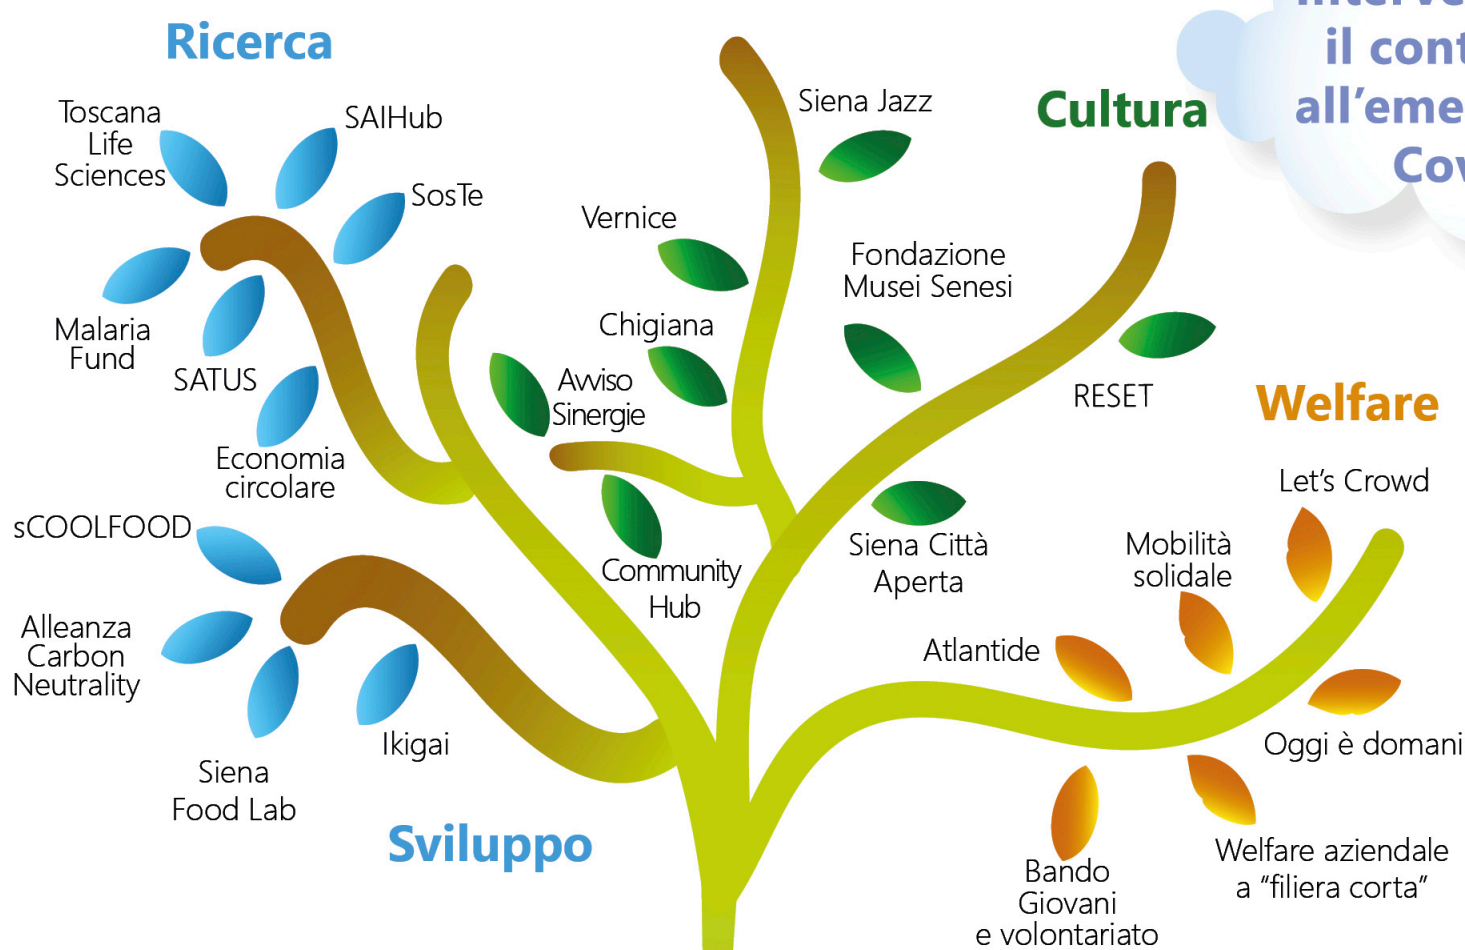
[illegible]
il cont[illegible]
all'eme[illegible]
Cov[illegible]

Ricerca

Toscana Life Sciences

SAIHub

SosTe

Malaria Fund

SATUS

Economia circolare

sCOOLFOOD

Alleanza Carbon Neutrality

Siena Food Lab

Ikigai

Sviluppo

Siena Jazz

Vernice

Chigiana

Avviso Sinergie

Community Hub

Cultura

Fondazione Musei Senesi

RESET

Siena Città Aperta

Welfare

Let's Crowd

Mobilità solidale

Atlantide

Oggi è domani

Bando Giovani e volontariato

Welfare aziendale a "filiera corta"